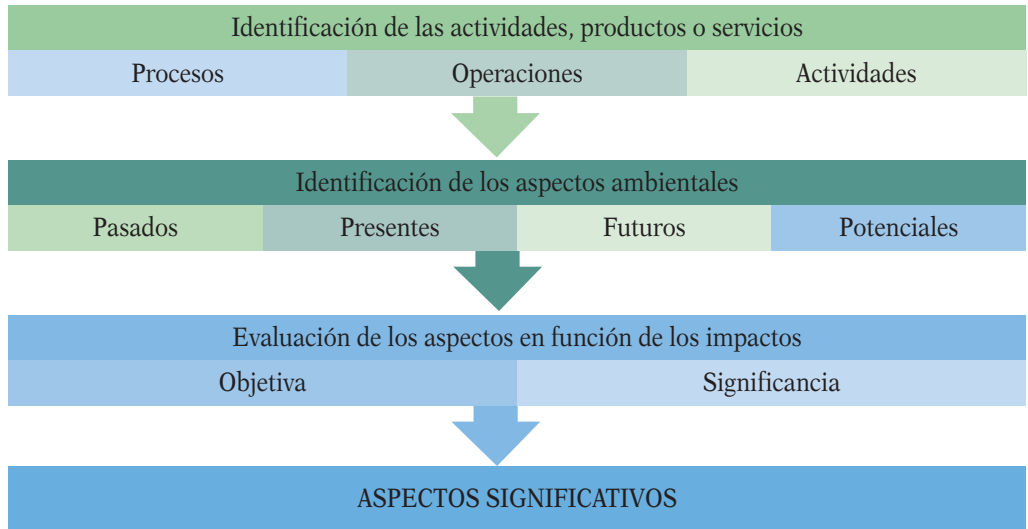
Identificación de las actividades, productos o servicios

Procesos

Operaciones

Actividades

Identificación de los aspectos ambientales

Pasados

Presentes

Futuros

Potenciales

Evaluación de los aspectos en función de los impactos

Objetiva

Significancia

ASPECTOS SIGNIFICATIVOS